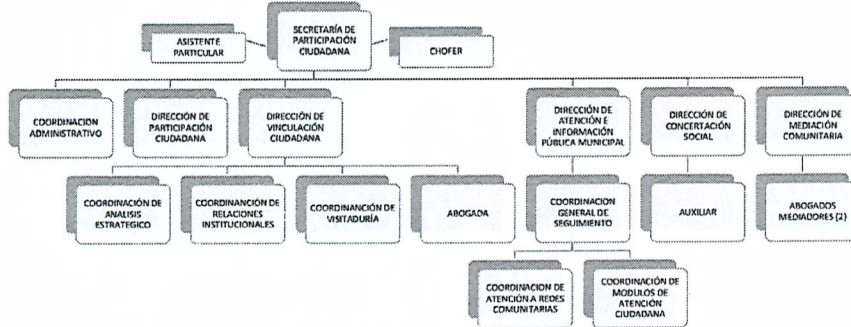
SECRETARÍA DE PARTICIPACIÓN CIUDADANA

ASISTENTE PARTICULAR

CHOFER

COORDINACION ADMINISTRATIVO

DIRECCIÓN DE PARTICIPACIÓN CIUDADANA

DIRECCIÓN DE VINCULACIÓN CIUDADANA

DIRECCIÓN DE ATENCIÓN E INFORMACIÓN PÚBLICA MUNICIPAL

DIRECCIÓN DE CONCERTACIÓN SOCIAL

DIRECCIÓN DE MEDIACIÓN COMUNITARIA

COORDINACIÓN DE ANALISIS ESTRATEGICO

COORDINANCIÓN DE RELACIONES INSTITUCIONALES

COORDINANCIÓN DE VISITADURÍA

ABOGADA

COORDINACION GENERAL DE SEGUIMIENTO

AUXILIAR

ABOGADOS MEDIADORES (2)

COORDINACION DE ATENCIÓN A REDES COMUNITARIAS

COORDINACIÓN DE MODULOS DE ATENCIÓN CIUDADANA